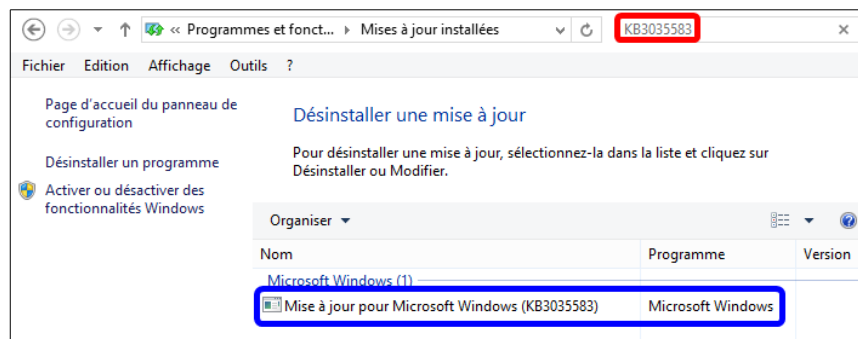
« Programmes et fonct... ▸ Mises à jour installées

KB3035583

Fichier Edition Affichage Outils ?

Page d'accueil du panneau de configuration

Désinstaller un programme

Activer ou désactiver des fonctionnalités Windows

Désinstaller une mise à jour

Pour désinstaller une mise à jour, sélectionnez-la dans la liste et cliquez sur Désinstaller ou Modifier.

Organiser ▾

| Nom | Programme | Version |
|---|---|---|
| Microsoft Windows (1) | | |
| Mise à jour pour Microsoft Windows (KB3035583) | Microsoft Windows | |